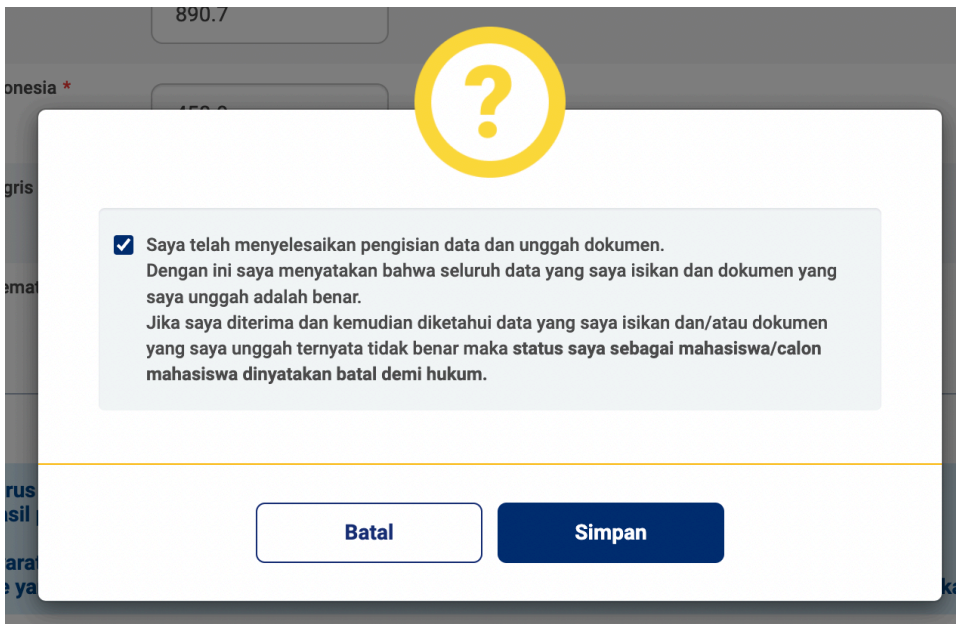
890.7

onesia *

gris

emat

rus
sil

arat
e ya

ka

?

Saya telah menyelesaikan pengisian data dan unggah dokumen.
Dengan ini saya menyatakan bahwa seluruh data yang saya isikan dan dokumen yang saya unggah adalah benar.
Jika saya diterima dan kemudian diketahui data yang saya isikan dan/atau dokumen yang saya unggah ternyata tidak benar maka status saya sebagai mahasiswa/calon mahasiswa dinyatakan batal demi hukum.

Batal

Simpan